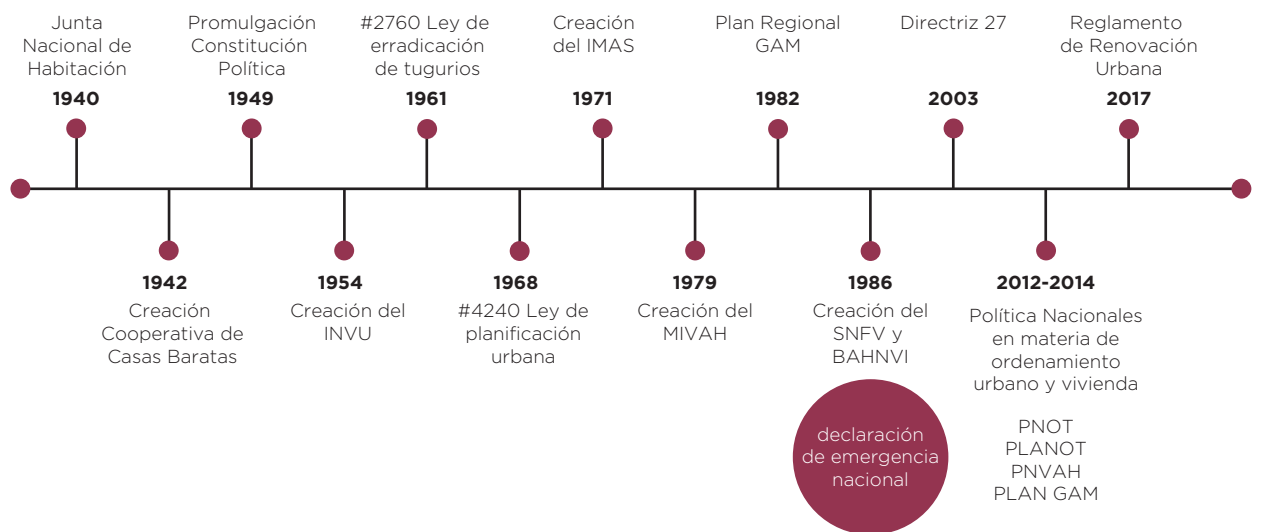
Junta Nacional de Habitación
1940

Promulgación Constitución Política
1949

#2760 Ley de erradicación de tugurios
1961

Creación del IMAS
1971

Plan Regional GAM
1982

Directriz 27
2003

Reglamento de Renovación Urbana
2017

1942
Creación Cooperativa de Casas Baratas

1954
Creación del INVU

1968
#4240 Ley de planificación urbana

1979
Creación del MIVAH

1986
Creación del SNFV y BAHNVI

declaración de emergencia nacional

2012-2014
Política Nacionales en materia de ordenamiento urbano y vivienda

PNOT
PLANOT
PNVAH
PLAN GAM